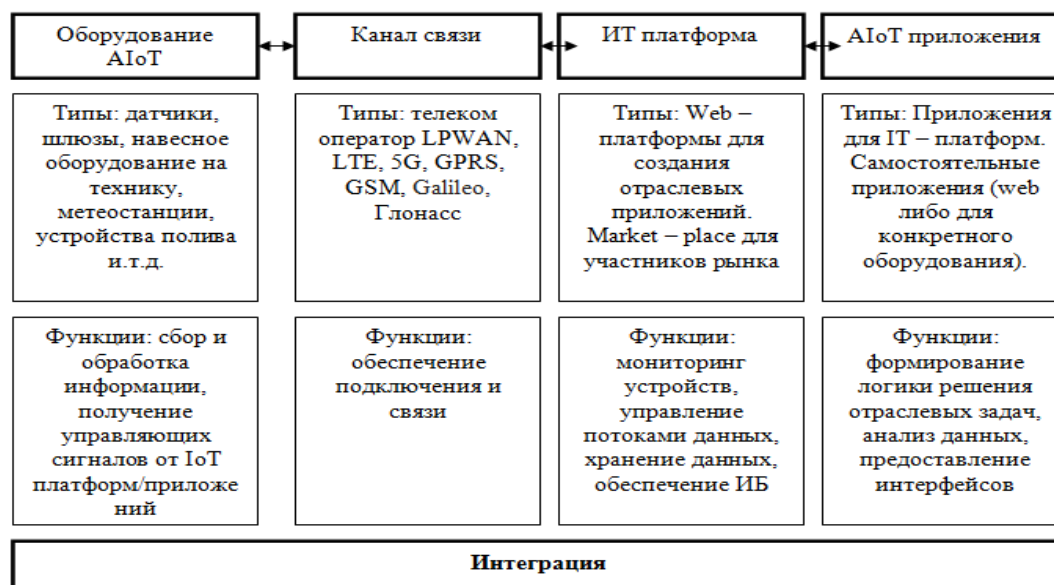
Оборудование AIoT

Канал связи

ИТ платформа

AIoT приложения

Типы: датчики, шлюзы, навесное оборудование на технику, метеостанции, устройства полива и.т.д.

Типы: телеком оператор LPWAN, LTE, 5G, GPRS, GSM, Galileo, Глонасс

Типы: Web – платформы для создания отраслевых приложений. Market – place для участников рынка

Типы: Приложения для IT – платформ. Самостоятельные приложения (web либо для конкретного оборудования).

Функции: сбор и обработка информации, получение управляющих сигналов от IoT платформ/приложений

Функции: обеспечение подключения и связи

Функции: мониторинг устройств, управление потоками данных, хранение данных, обеспечение ИБ

Функции: формирование логики решения отраслевых задач, анализ данных, предоставление интерфейсов

Интеграция